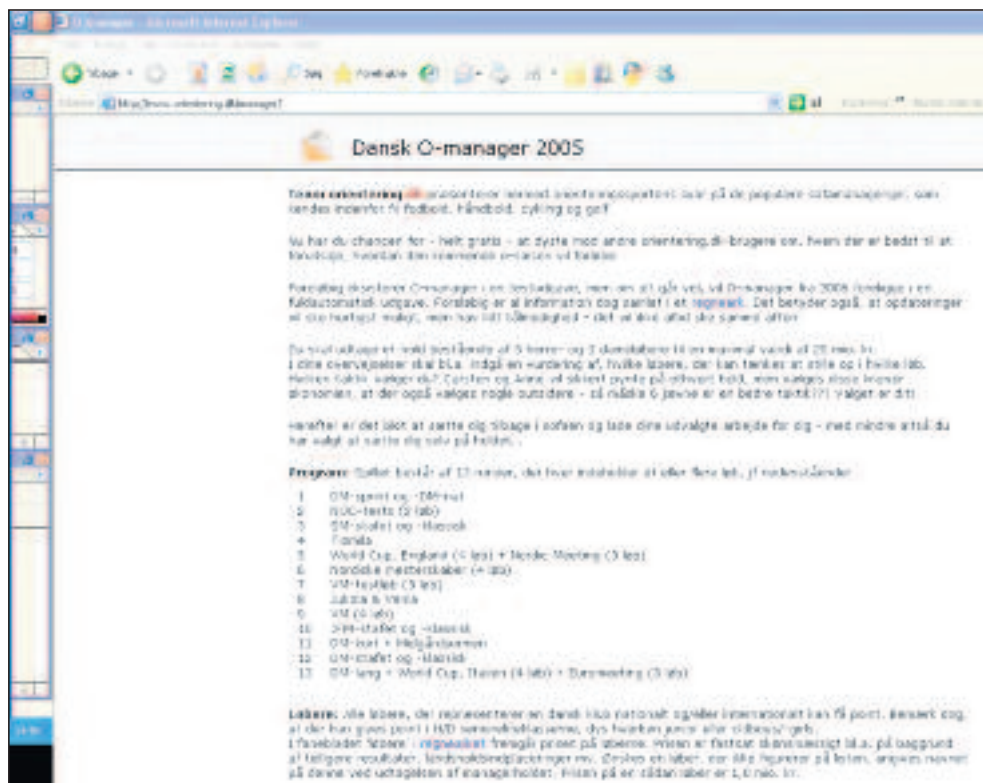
Dansk O-manager 2005

Tænk orientering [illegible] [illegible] med orienteringssporten! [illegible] populære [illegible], som kendes indenfor fx fodbold, håndbold, cykling og golf.

Nu har du chancen for - helt gratis - at dyste mod andre orientering.dk-brugere om, hvem der er bedst til at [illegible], hvordan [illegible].

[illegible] O-manager i en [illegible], men om alt går vel, vil O-manager fra 2006 foreligge i en fuldautomatisk udgave. Foreløbig er al information dog samlet i et regneark. Det betyder også, at opdateringer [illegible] hurtigt muligt, men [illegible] - det vil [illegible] efter.

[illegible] udtage et hold bestående af 5 herre- og 3 damiløbere til en samlet værdi af 25 mio. kr. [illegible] bl.a. indgå en vurdering af, hvilke løbere, der kan tænkes at stille op i hvilke løb. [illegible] vælger du? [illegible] på ethvert hold, men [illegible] at der også vælges nogle outsidere - så måske 6 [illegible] er en bedre taktik?!) Valget er dit!

Herefter er det blot at sætte sig tilbage i sofaen og lade dine udvalgte arbejde for dig - med mindre at du har valgt at sætte dig selv på holdet.

Program: Spillet består af 13 runder, der hver indeholder et eller flere løb, jf nedenstående:

1 DM-sprint og -DM-nat
2 NOC-tests (2 løb)
3 SM-stafet og -klassisk
4 Florida
5 World Cup, England (4 løb) + Nordic Meeting (3 løb)
6 Nordiske mesterskaber (4 løb)
7 VM-testløb (3 løb)
8 Jukola & Venla
9 VM (4 løb)
10 DM-stafet og -klassisk
11 DM-kort + Melgårdsmarken
12 DM-stafet og -klassisk
13 DM-lang + World Cup, Italien (4 løb) + Euromeeting (3 løb)

Løbere: Alle løbere, der repræsenterer en dansk klub nationalt og/eller internationalt kan få point. Bemærk dog, at der kun gives point i H/D seniorklasserne, dvs hvorfor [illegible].
I faneblader 'løbere' i regnearket fremgår prisen på løberne. Prisen er fastsat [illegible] bl.a. på baggrund af tidligere resultater, landsholdsudtagelser mv. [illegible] løber, der ikke figurerer på listen, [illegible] på denne ved udtagelsen af managerholdet. Prisen på en sådan løber er 1,0 mio. kr.